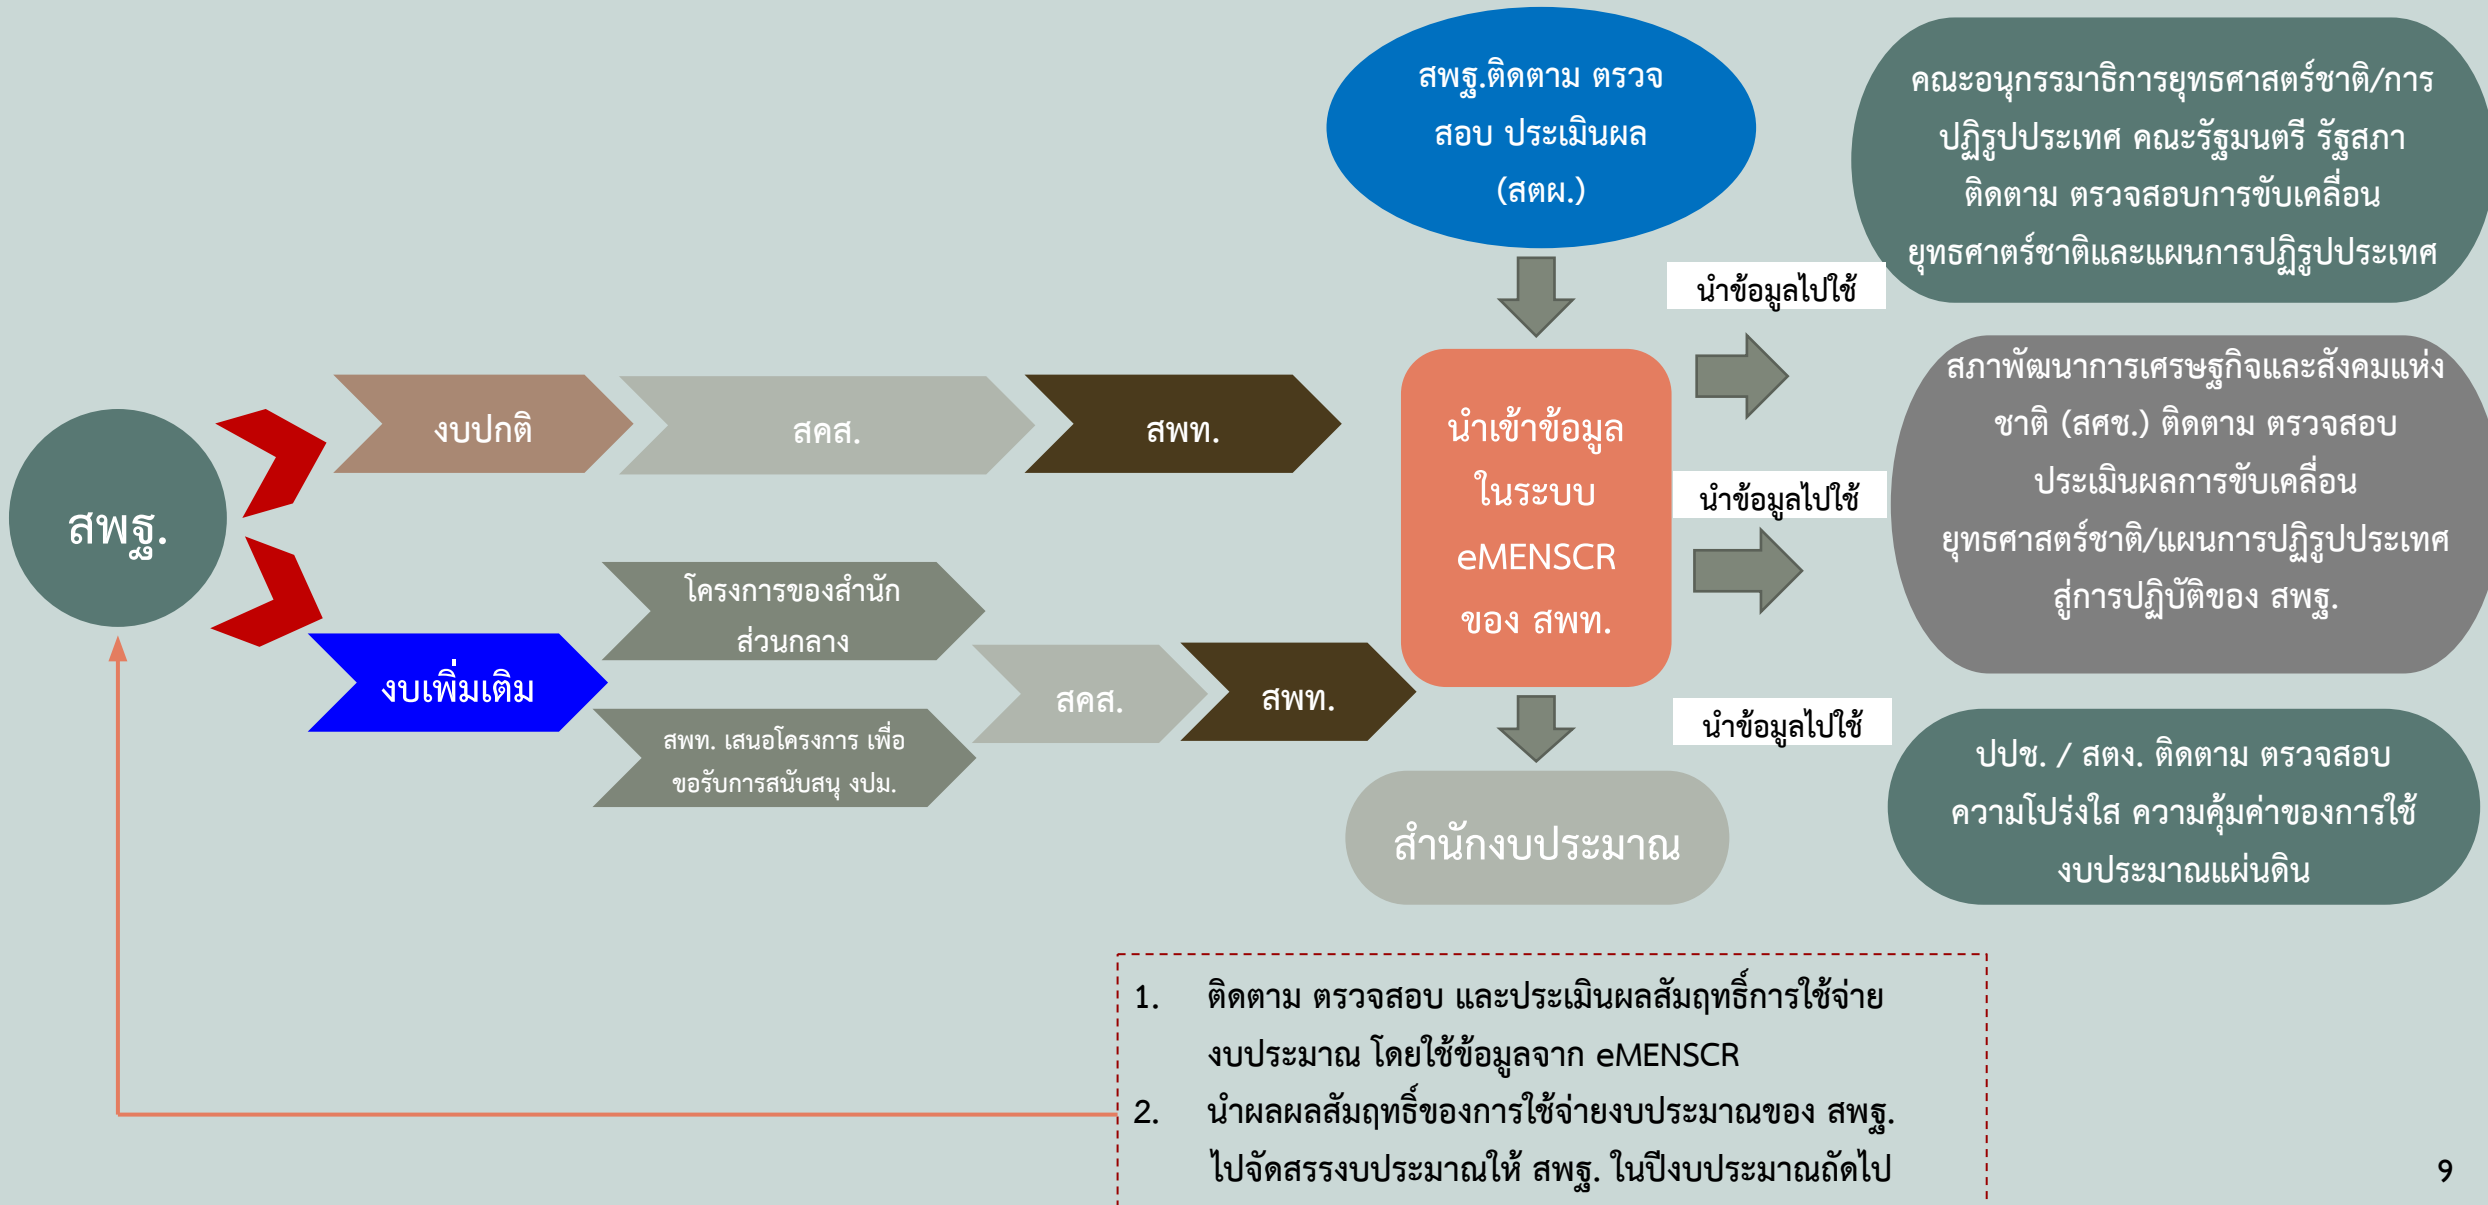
สพฐ.

งบปกติ

สคส.

สพท.

งบเพิ่มเติม

โครงการของสำนักส่วนกลาง

สพท. เสนอโครงการ เพื่อขอรับการสนับสนุ งปม.

สคส.

สพท.

สพฐ.ติดตาม ตรวจสอบ ประเมินผล (สตผ.)

นำเข้าข้อมูลในระบบ eMENSCR ของ สพท.

สำนักงบประมาณ

นำข้อมูลไปใช้

คณะอนุกรรมาธิการยุทธศาสตร์ชาติ/การปฏิรูปประเทศ คณะรัฐมนตรี รัฐสภา ติดตาม ตรวจสอบการขับเคลื่อนยุทธศาตร์ชาติและแผนการปฏิรูปประเทศ

นำข้อมูลไปใช้

สภาพัฒนาการเศรษฐกิจและสังคมแห่งชาติ (สศช.) ติดตาม ตรวจสอบ ประเมินผลการขับเคลื่อนยุทธศาสตร์ชาติ/แผนการปฏิรูปประเทศ สู่การปฏิบัติของ สพฐ.

นำข้อมูลไปใช้

ปปช. / สตง. ติดตาม ตรวจสอบ ความโปร่งใส ความคุ้มค่าของการใช้งบประมาณแผ่นดิน

1. ติดตาม ตรวจสอบ และประเมินผลสัมฤทธิ์การใช้จ่ายงบประมาณ โดยใช้ข้อมูลจาก eMENSCR
2. นำผลผลสัมฤทธิ์ของการใช้จ่ายงบประมาณของ สพฐ. ไปจัดสรรงบประมาณให้ สพฐ. ในปีงบประมาณถัดไป

9